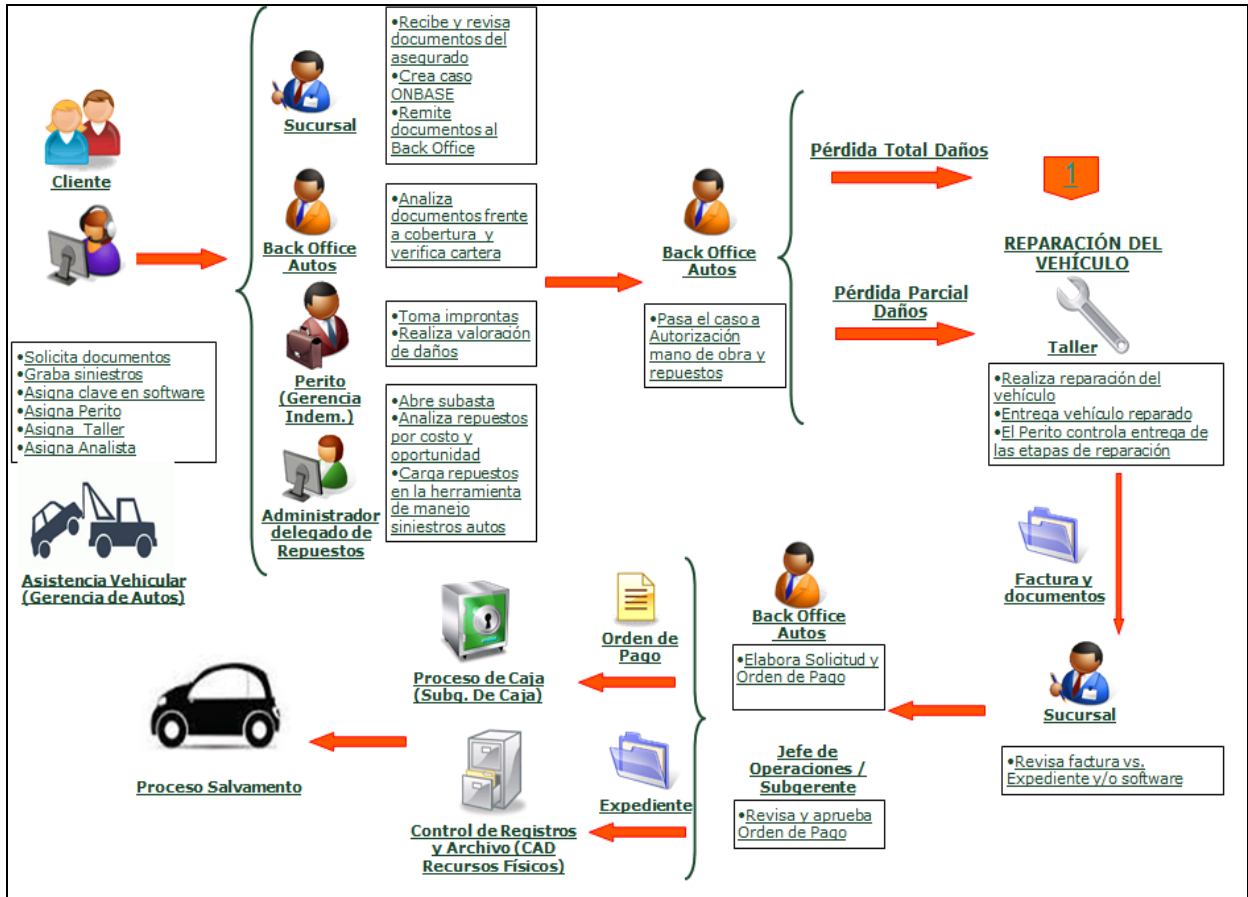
Cliente

•Solicita documentos
•Graba siniestros
•Asigna clave en software
•Asigna Perito
•Asigna Taller
•Asigna Analista

Asistencia Vehicular (Gerencia de Autos)

Sucursal

•Recibe y revisa documentos del asegurado
•Crea caso ONBASE
•Remite documentos al Back Office

Back Office Autos

•Analiza documentos frente a cobertura y verifica cartera

Perito (Gerencia Indem.)

•Toma improntas
•Realiza valoración de daños

Administrador delegado de Repuestos

•Abre subasta
•Analiza repuestos por costo y oportunidad
•Carga repuestos en la herramienta de manejo siniestros autos

Back Office Autos

•Pasa el caso a Autorización mano de obra y repuestos

Pérdida Total Daños

1

Pérdida Parcial Daños

REPARACIÓN DEL VEHÍCULO

Taller

•Realiza reparación del vehículo
•Entrega vehículo reparado
•El Perito controla entrega de las etapas de reparación

Factura y documentos

Sucursal

•Revisa factura vs. Expediente y/o software

Back Office Autos

•Elabora Solicitud y Orden de Pago

Jefe de Operaciones / Subgerente

•Revisa y aprueba Orden de Pago

Orden de Pago

Proceso de Caja (Subg. De Caja)

Expediente

Control de Registros y Archivo (CAD Recursos Físicos)

Proceso Salvamento